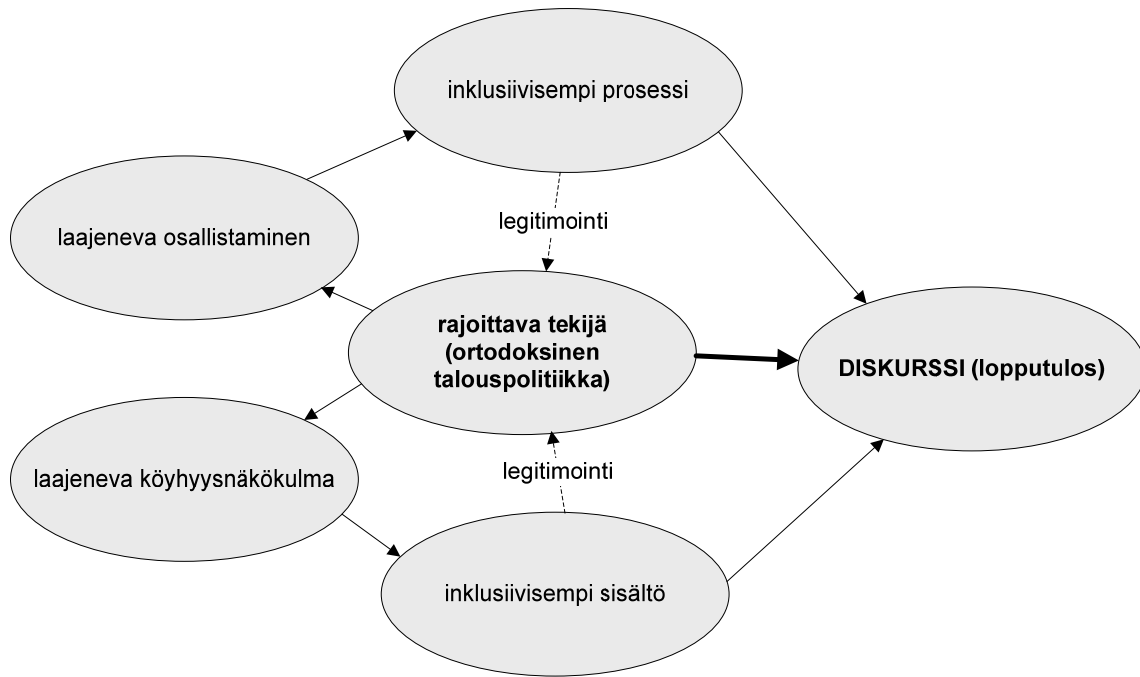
inklusiivisempi prosessi

laajeneva osallistaminen

legitimointi

rajoittava tekijä (ortodoksinen talouspolitiikka)

DISKURSSI (lopputulos)

laajeneva köyhyysnäkökulma

legitimointi

inklusiivisempi sisältö